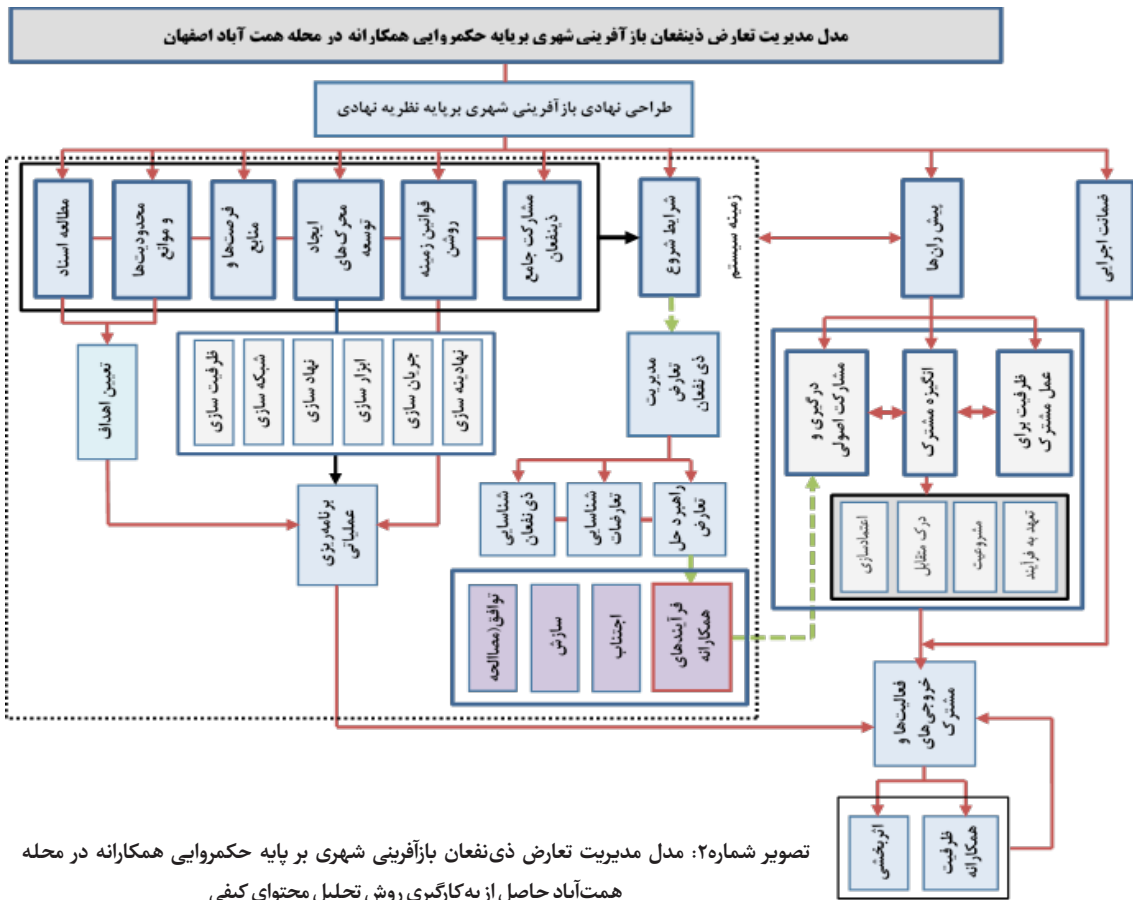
مدل مدیریت تعارض ذینفعان بازآفرینی شهری برپایه حکمروایی همکارانه در محله همت آباد اصفهان

طراحی نهادی بازآفرینی شهری برپایه نظریه نهادی

مطالعه اسناد

محدودیت‌ها و موانع

فرصت‌ها و منابع

ایجاد محرک‌های توسعه

قوانین زمینه روشن

مشارکت جامع ذینفعان

شرایط شروع

زمینه سیستم

پیش ران‌ها

ضمانت اجرایی

تعیین اهداف

ظرفیت سازی

شبکه سازی

نهاد سازی

ابزار سازی

جریان سازی

نهادینه سازی

مدیریت تعارض ذی نفعان

درگیری و مشارکت اصولی

انگیزه مشترک

ظرفیت برای عمل مشترک

برنامه‌ریزی عملیاتی

شناسایی ذی‌نفعان

شناسایی تعارضات

راهبرد حل تعارض

اعتمادسازی

درک متقابل

مشروعیت

تعهد به فرایند

توافق/مصالحه

سازش

اجتناب

فرآیندهای همکارانه

فعالیت‌ها و خروجی‌های مشترک

اثربخشی

ظرفیت همکارانه

تصویر شماره۲: مدل مدیریت تعارض ذی‌نفعان بازآفرینی شهری بر پایه حکمروایی همکارانه در محله همت‌آباد حاصل از به‌کارگیری روش تحلیل محتوای کیفی